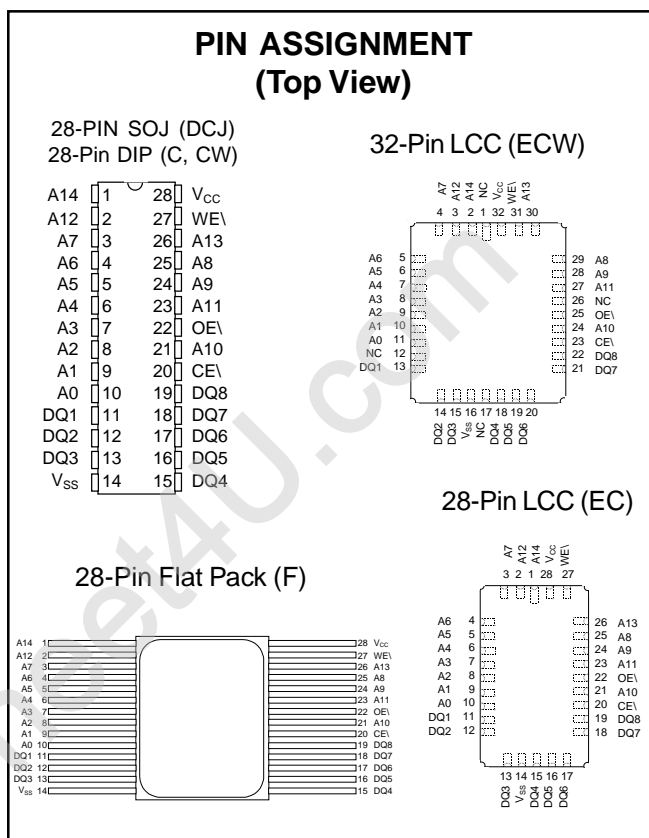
PIN ASSIGNMENT
(Top View)

28-PIN SOJ (DCJ)
28-Pin DIP (C, CW)

| | | | |
|---|---|---|---|
| A14 | 1 | 28 | $V_{CC}$ |
| A12 | 2 | 27 | WE\ |
| A7 | 3 | 26 | A13 |
| A6 | 4 | 25 | A8 |
| A5 | 5 | 24 | A9 |
| A4 | 6 | 23 | A11 |
| A3 | 7 | 22 | OE\ |
| A2 | 8 | 21 | A10 |
| A1 | 9 | 20 | CE\ |
| A0 | 10 | 19 | DQ8 |
| DQ1 | 11 | 18 | DQ7 |
| DQ2 | 12 | 17 | DQ6 |
| DQ3 | 13 | 16 | DQ5 |
| $V_{SS}$ | 14 | 15 | DQ4 |

32-Pin LCC (ECW)

A7 A12 A14 NC $V_{CC}$ WE\ A13
4 3 2 1 32 31 30

A6 5
A5 6
A4 7
A3 8
A2 9
A1 10
A0 11
NC 12
DQ1 13

29 A8
28 A9
27 A11
26 NC
25 OE\
24 A10
23 CE\
22 DQ8
21 DQ7

14 15 16 17 18 19 20
DQ2 DQ3 $V_{SS}$ NC DQ4 DQ5 DQ6

28-Pin LCC (EC)

A7 A12 A14 $V_{CC}$ WE\
3 2 1 28 27

A6 4
A5 5
A4 6
A3 7
A2 8
A1 9
A0 10
DQ1 11
DQ2 12

26 A13
25 A8
24 A9
23 A11
22 OE\
21 A10
20 CE\
19 DQ8
18 DQ7

13 14 15 16 17
DQ3 $V_{SS}$ DQ4 DQ5 DQ6

28-Pin Flat Pack (F)

| | | | |
|---|---|---|---|
| A14 | 1 | 28 | $V_{CC}$ |
| A12 | 2 | 27 | WE\ |
| A7 | 3 | 26 | A13 |
| A6 | 4 | 25 | A8 |
| A5 | 5 | 24 | A9 |
| A4 | 6 | 23 | A11 |
| A3 | 7 | 22 | OE\ |
| A2 | 8 | 21 | A10 |
| A1 | 9 | 20 | CE\ |
| A0 | 10 | 19 | DQ8 |
| DQ1 | 11 | 18 | DQ7 |
| DQ2 | 12 | 17 | DQ6 |
| DQ3 | 13 | 16 | DQ5 |
| $V_{SS}$ | 14 | 15 | DQ4 |

DataSheet4U.com